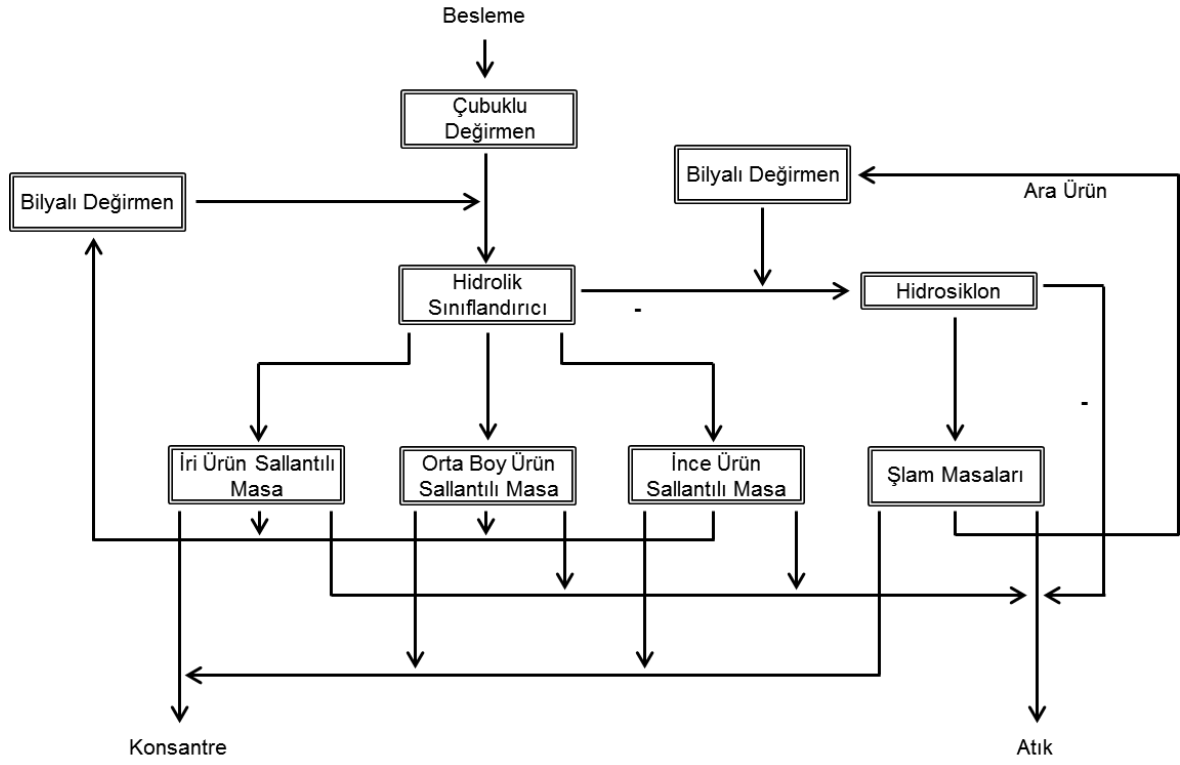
Besleme

Çubuklu Değirmen

Bilyalı Değirmen

Bilyalı Değirmen

Ara Ürün

Hidrolik Sınıflandırıcı

-

Hidrosiklon

-

İri Ürün Sallantılı Masa

Orta Boy Ürün Sallantılı Masa

İnce Ürün Sallantılı Masa

Şlam Masaları

Konsantre

Atık